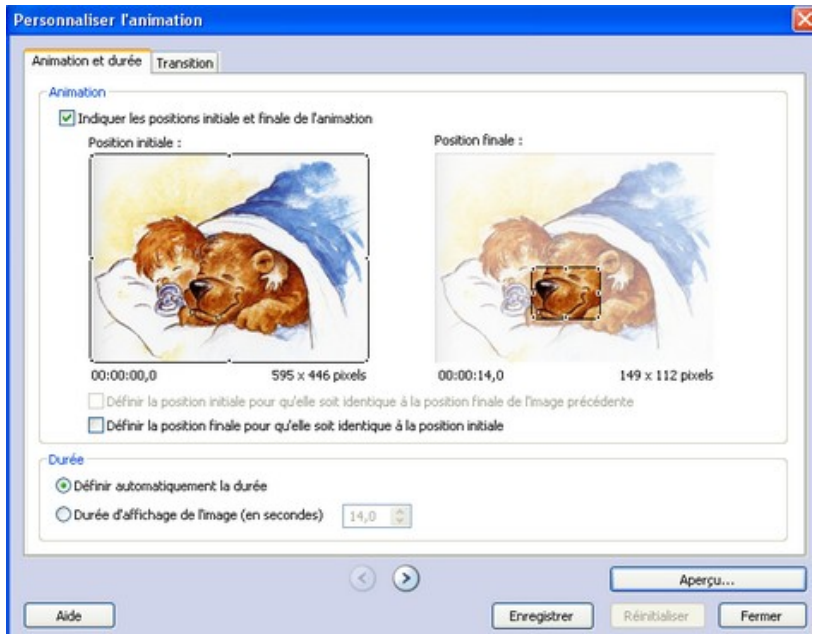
Personnaliser l'animation

Animation et durée | Transition

Animation

Indiquer les positions initiale et finale de l'animation

Position initiale :

Position finale :

00:00:00,0 595 x 446 pixels

00:00:14,0 149 x 112 pixels

Définir la position initiale pour qu'elle soit identique à la position finale de l'image précédente

Définir la position finale pour qu'elle soit identique à la position initiale

Durée

Définir automatiquement la durée

Durée d'affichage de l'image (en secondes) 14,0

Aperçu...

Aide

Enregistrer

Réinitialiser

Fermer